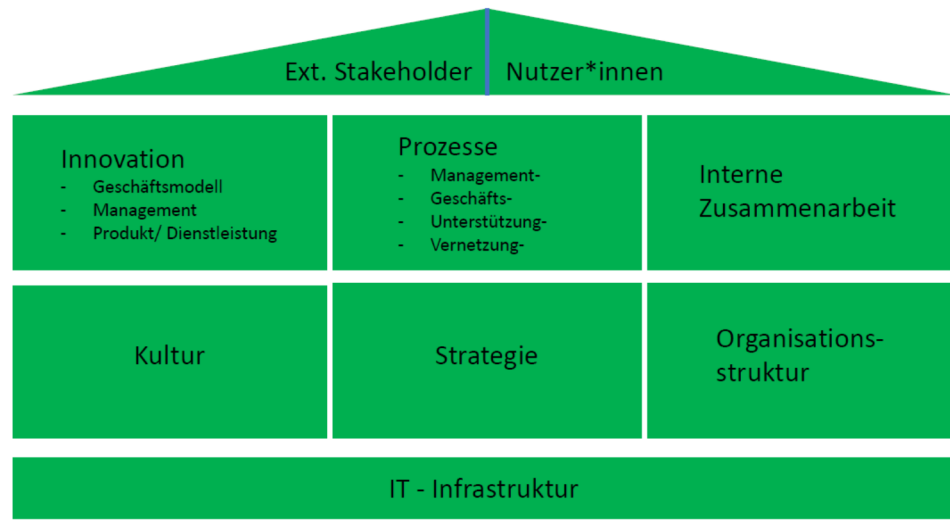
Ext. Stakeholder Nutzer*innen

Innovation
- Geschäftsmodell
- Management
- Produkt/ Dienstleistung

Prozesse
- Management-
- Geschäfts-
- Unterstützung-
- Vernetzung-

Interne Zusammenarbeit

Kultur

Strategie

Organisationsstruktur

IT - Infrastruktur